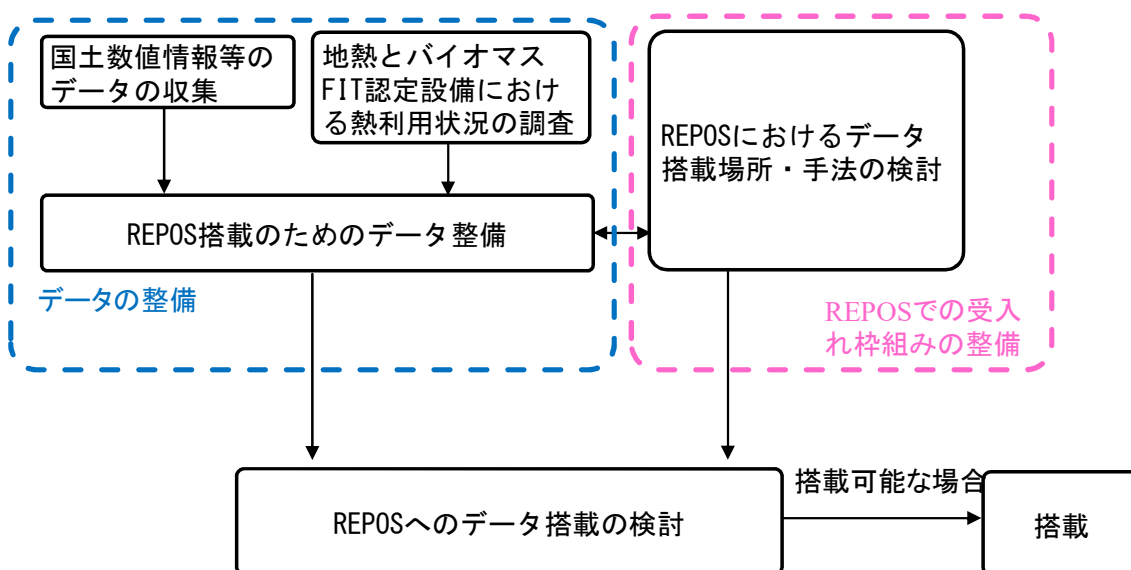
国土数値情報等のデータの収集

地熱とバイオマスFIT認定設備における熱利用状況の調査

REPOSにおけるデータ搭載場所・手法の検討

REPOS搭載のためのデータ整備

データの整備

REPOSでの受入れ枠組みの整備

REPOSへのデータ搭載の検討

搭載可能な場合

搭載